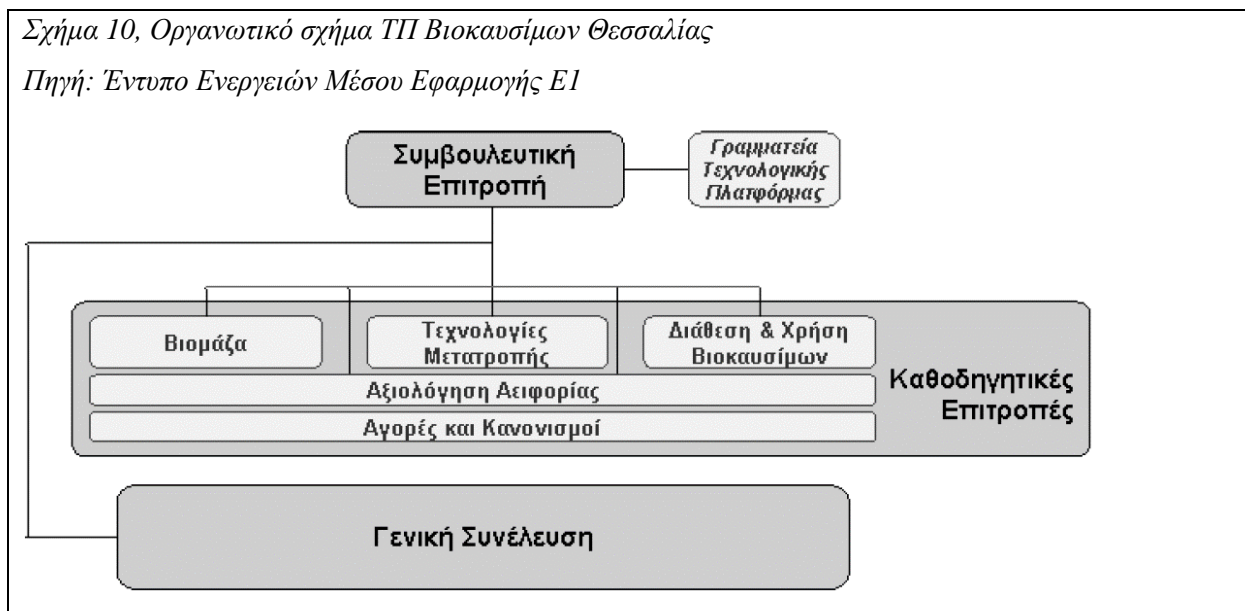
Σχήμα 10, Οργανωτικό σχήμα ΤΠ Βιοκαυσίμων Θεσσαλίας

Πηγή: Έντυπο Ενεργειών Μέσου Εφαρμογής Ε1

Συμβουλευτική Επιτροπή

Γραμματεία Τεχνολογικής Πλατφόρμας

Βιομάζα

Τεχνολογίες Μετατροπής

Διάθεση & Χρήση Βιοκαυσίμων

Αξιολόγηση Αειφορίας

Αγορές και Κανονισμοί

Καθοδηγητικές Επιτροπές

Γενική Συνέλευση